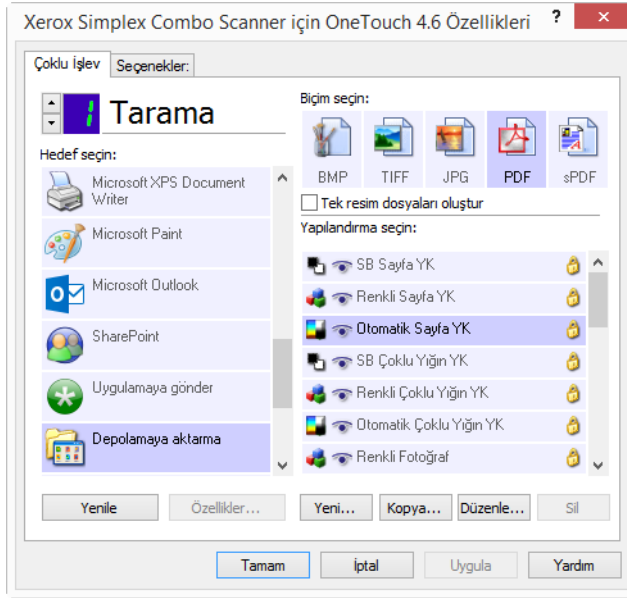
Xerox Simplex Combo Scanner için OneTouch 4.6 Özellikleri

?

Çoklu İşlev

Seçenekler:

1

Tarama

Hedef seçin:

Microsoft XPS Document Writer

Microsoft Paint

Microsoft Outlook

SharePoint

Uygulamaya gönder

Depolamaya aktarma

Biçim seçin:

BMP

TIFF

JPG

PDF

sPDF

Tek resim dosyaları oluştur

Yapılandırma seçin:

SB Sayfa YK

Renkli Sayfa YK

Otomatik Sayfa YK

SB Çoklu Yığın YK

Renkli Çoklu Yığın YK

Otomatik Çoklu Yığın YK

Renkli Fotoğraf

Yenile

Özellikler...

Yeni...

Kopya...

Düzenle...

Sil

Tamam

İptal

Uygula

Yardım